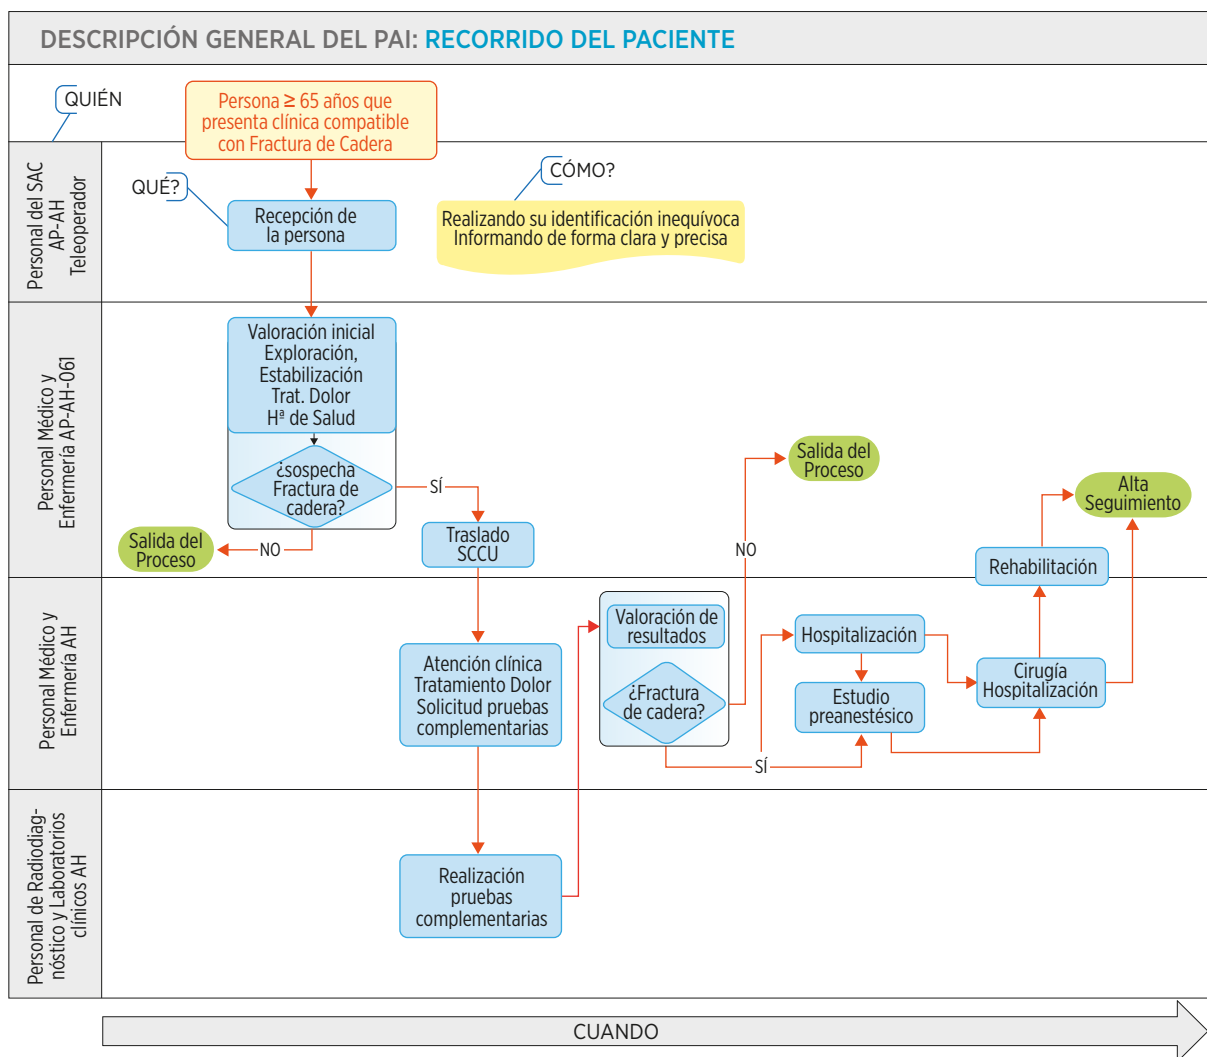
DESCRIPCIÓN GENERAL DEL PAI: RECORRIDO DEL PACIENTE

QUIÉN

Persona ≥ 65 años que presenta clínica compatible con Fractura de Cadera

Personal del SAC AP-AH Teleoperador

QUÉ?

Recepción de la persona

CÓMO?

Realizando su identificación inequívoca
Informando de forma clara y precisa

Personal Médico y Enfermería AP-AH-061

Valoración inicial
Exploración,
Estabilización
Trat. Dolor
Hª de Salud

¿sospecha Fractura de cadera?

SÍ

NO

Salida del Proceso

Traslado SCCU

Salida del Proceso

NO

Alta Seguimiento

Rehabilitación

Personal Médico y Enfermería AH

Atención clínica
Tratamiento Dolor
Solicitud pruebas complementarias

Valoración de resultados

¿Fractura de cadera?

SÍ

Hospitalización

Estudio preanestésico

Cirugía Hospitalización

Personal de Radiodiagnóstico y Laboratorios clínicos AH

Realización pruebas complementarias

CUANDO